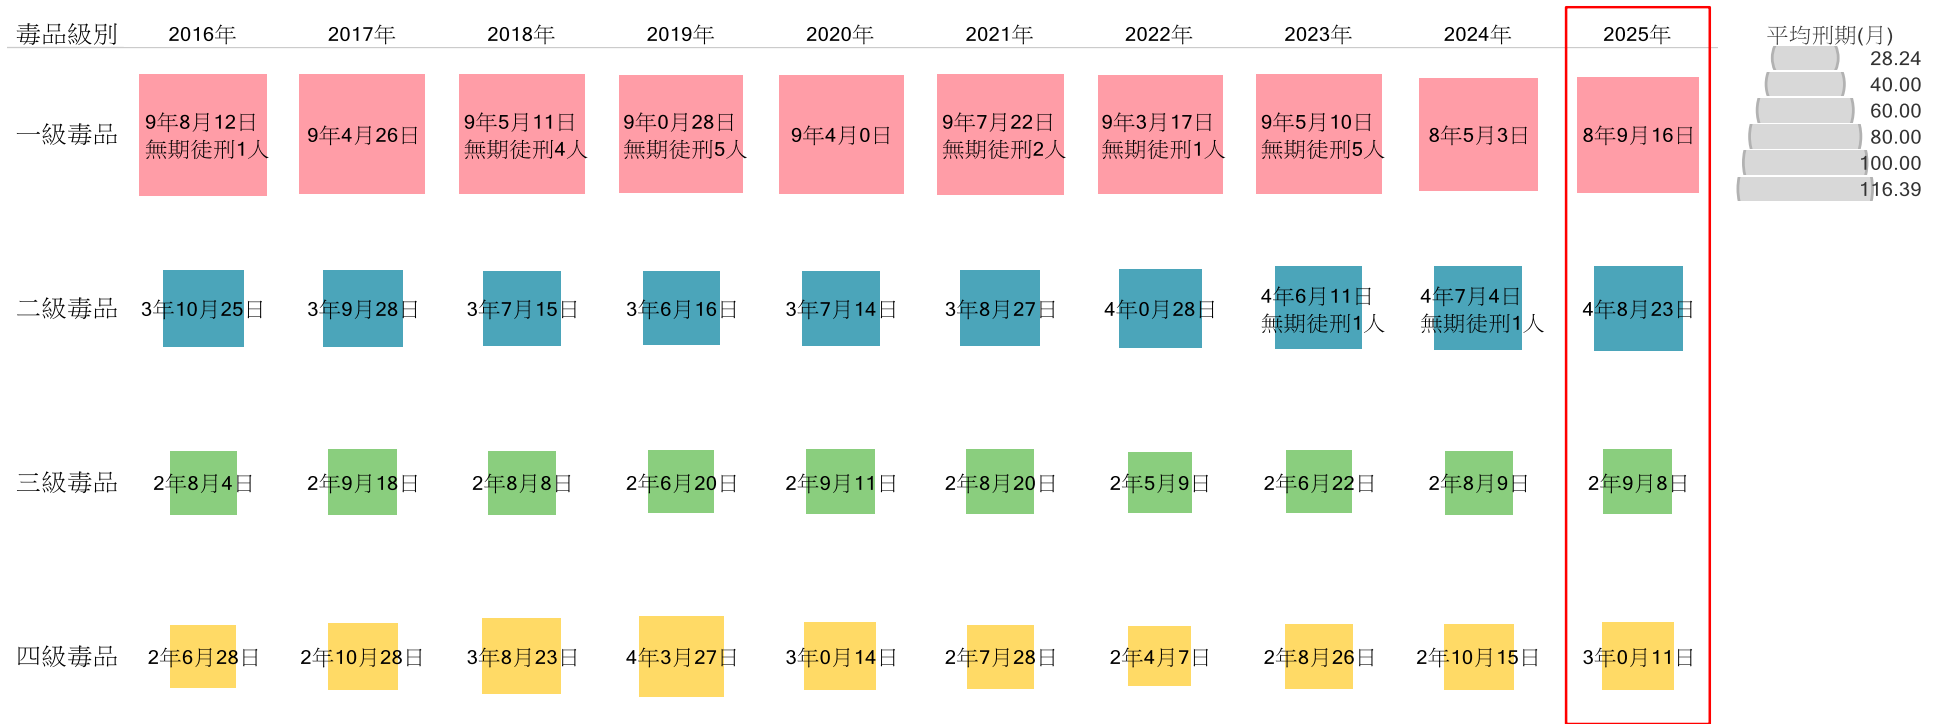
| 毒品級別 | 2016年 | 2017年 | 2018年 | 2019年 | 2020年 | 2021年 | 2022年 | 2023年 | 2024年 | 2025年 |
|---|---|---|---|---|---|---|---|---|---|---|
| 一級毒品 | 9年8月12日 無期徒刑1人 | 9年4月26日 | 9年5月11日 無期徒刑4人 | 9年0月28日 無期徒刑5人 | 9年4月0日 | 9年7月22日 無期徒刑2人 | 9年3月17日 無期徒刑1人 | 9年5月10日 無期徒刑5人 | 8年5月3日 | 8年9月16日 |
| 二級毒品 | 3年10月25日 | 3年9月28日 | 3年7月15日 | 3年6月16日 | 3年7月14日 | 3年8月27日 | 4年0月28日 | 4年6月11日 無期徒刑1人 | 4年7月4日 無期徒刑1人 | 4年8月23日 |
| 三級毒品 | 2年8月4日 | 2年9月18日 | 2年8月8日 | 2年6月20日 | 2年9月11日 | 2年8月20日 | 2年5月9日 | 2年6月22日 | 2年8月9日 | 2年9月8日 |
| 四級毒品 | 2年6月28日 | 2年10月28日 | 3年8月23日 | 4年3月27日 | 3年0月14日 | 2年7月28日 | 2年4月7日 | 2年8月26日 | 2年10月15日 | 3年0月11日 |

平均刑期(月)
28.24
40.00
60.00
80.00
100.00
116.39